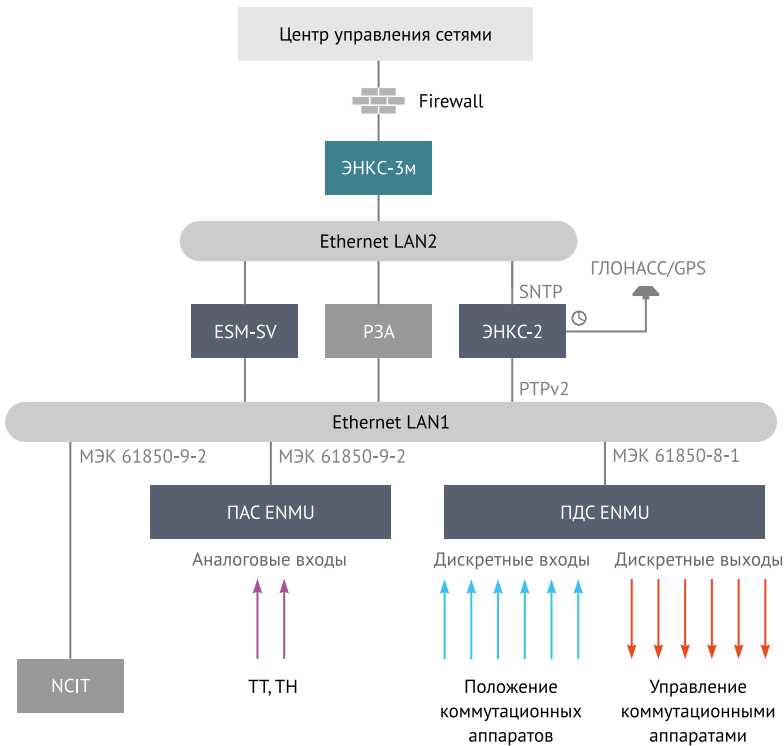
Центр управления сетями

Firewall

ЭНКС-3м

Ethernet LAN2

SNTP

ГЛОНАСС/GPS

ESM-SV

РЗА

ЭНКС-2

PTPv2

Ethernet LAN1

МЭК 61850-9-2

МЭК 61850-9-2

МЭК 61850-8-1

ПАС ENMU

ПДС ENMU

Аналоговые входы

Дискретные входы

Дискретные выходы

NCIT

ТТ, ТН

Положение коммутационных аппаратов

Управление коммутационными аппаратами